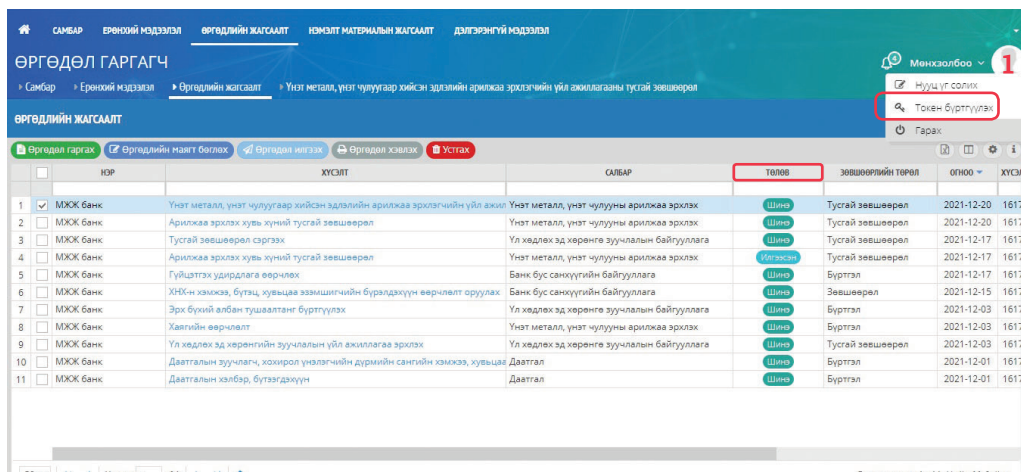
САМБАР ЕРӨНХИЙ МЭДЭЭЛЭЛ ӨРГӨДЛИЙН ЖАГСААЛТ НЭМЭЛТ МАТЕРИАЛЫН ЖАГСААЛТ ДЭЛГЭРЭНГҮЙ МЭДЭЭЛЭЛ

ӨРГӨДӨЛ ГАРГАГЧ

Менхзолбоо

1

› Самбар › Ерөнхий мэдээлэл › Өргөдлийн жагсаалт › Үнэт металл, үнэт чулуугаар хийсэн эдлэлийн арилжаа эрхлэгчийн үйл ажиллагааны тусгай зөвшөөрөл

Нууц үг солих
Токен бүртгүүлэх
Гарах

ӨРГӨДЛИЙН ЖАГСААЛТ

Өргөдөл гаргах | Өргөдлийн маягт бөглөх | Өргөдөл илгээх | Өргөдөл хэвлэх | Устгах

| | | НЭР | ХҮСЭЛТ | САЛБАР | ТӨЛӨВ | ЗӨВШӨӨРЛИЙН ТӨРӨЛ | ОГНОО | ХҮСЭ |
|---|---|---|---|---|---|---|---|---|
| 1 | ✓ | МЖЖ банк | Үнэт металл, үнэт чулуугаар хийсэн эдлэлийн арилжаа эрхлэгчийн үйл ажил | Үнэт металл, үнэт чулууны арилжаа эрхлэх | Шинэ | Тусгай зөвшөөрөл | 2021-12-20 | 1617 |
| 2 | | МЖЖ банк | Арилжаа эрхлэх хувь хүний тусгай зөвшөөрөл | Үнэт металл, үнэт чулууны арилжаа эрхлэх | Шинэ | Тусгай зөвшөөрөл | 2021-12-20 | 1617 |
| 3 | | МЖЖ банк | Тусгай зөвшөөрөл сэргээх | Үл хөдлөх эд хөрөнгө зуучлалын байгууллага | Шинэ | Тусгай зөвшөөрөл | 2021-12-17 | 1617 |
| 4 | | МЖЖ банк | Арилжаа эрхлэх хувь хүний тусгай зөвшөөрөл | Үнэт металл, үнэт чулууны арилжаа эрхлэх | Илгээсэн | Тусгай зөвшөөрөл | 2021-12-17 | 1617 |
| 5 | | МЖЖ банк | Гүйцэтгэх удирдлага өөрчлөх | Банк бус санхүүгийн байгууллага | Шинэ | Бүртгэл | 2021-12-17 | 1617 |
| 6 | | МЖЖ банк | ХНХ-н хэмжээ, бүтэц, хувьцаа эзэмшигчийн бүрэлдэхүүн өөрчлөлт оруулах | Банк бус санхүүгийн байгууллага | Шинэ | Зөвшөөрөл | 2021-12-15 | 1617 |
| 7 | | МЖЖ банк | Эрх бүхий албан тушаалтанг бүртгүүлэх | Үл хөдлөх эд хөрөнгө зуучлалын байгууллага | Шинэ | Бүртгэл | 2021-12-03 | 1617 |
| 8 | | МЖЖ банк | Хаягийн өөрчлөлт | Үнэт металл, үнэт чулууны арилжаа эрхлэх | Шинэ | Бүртгэл | 2021-12-03 | 1617 |
| 9 | | МЖЖ банк | Үл хөдлөх эд хөрөнгийн зуучлалын үйл ажиллагаа эрхлэх | Үл хөдлөх эд хөрөнгө зуучлалын байгууллага | Шинэ | Тусгай зөвшөөрөл | 2021-12-03 | 1617 |
| 10 | | МЖЖ банк | Даатгалын зуучлагч, хохирол үнэлэгчийн дүрмийн сангийн хэмжээ, хувьцаа | Даатгал | Шинэ | Тусгай зөвшөөрөл | 2021-12-01 | 1617 |
| 11 | | МЖЖ банк | Даатгалын хэлбэр, бүтээгдэхүүн | Даатгал | Шинэ | Бүртгэл | 2021-12-01 | 1617 |